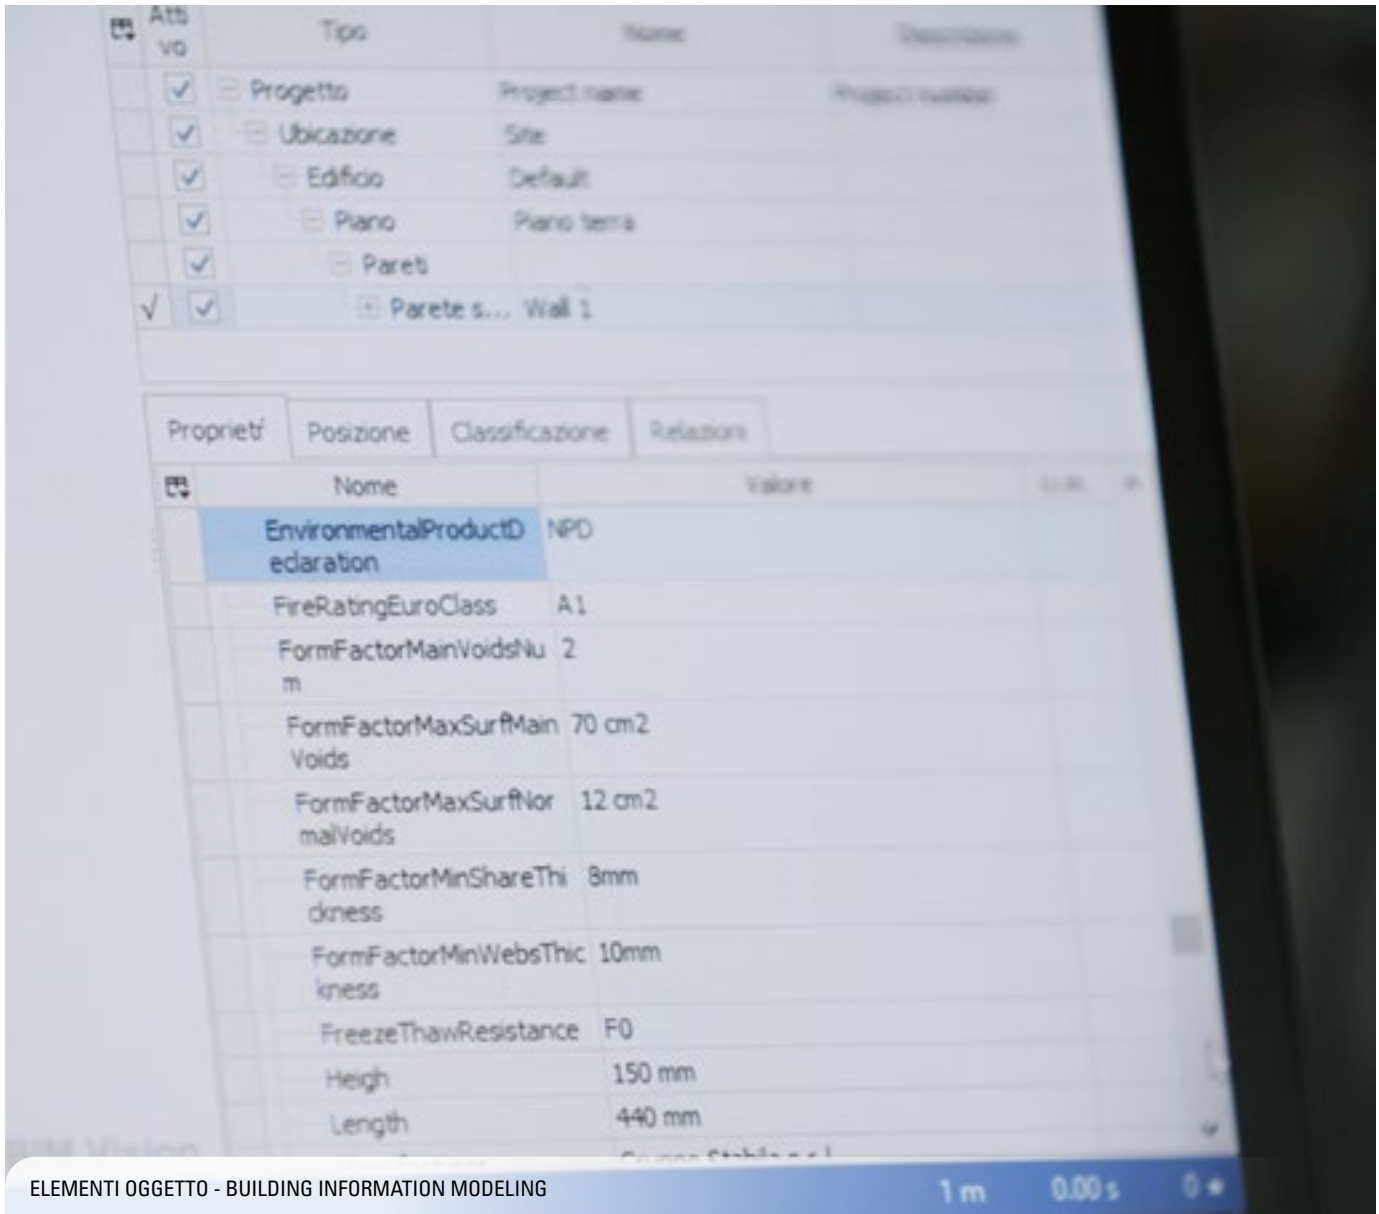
| | Attivo | Tipo | Nome | Descrizione |
|---|---|---|---|---|
| | ✓ | Progetto | Project name | Project number |
| | ✓ | Ubicazione | Site | |
| | ✓ | Edificio | Default | |
| | ✓ | Piano | Piano terra | |
| | ✓ | Pareti | | |
| √ | ✓ | Parete s... | Wall 1 | |

Propriet/ | Posizione | Classificazione | Relazioni

| | Nome | Valore | U.m. |
|---|---|---|---|
| | EnvironmentalProductDeclaration | NPD | |
| | FireRatingEuroClass | A1 | |
| | FormFactorMainVoidsNum | 2 | |
| | FormFactorMaxSurfMainVoids | 70 cm2 | |
| | FormFactorMaxSurfNormalVoids | 12 cm2 | |
| | FormFactorMinShareThickness | 8mm | |
| | FormFactorMinWebsThickness | 10mm | |
| | FreezeThawResistance | F0 | |
| | Heigh | 150 mm | |
| | Length | 440 mm | |
| | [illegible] | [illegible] | |

BIM Vision

ELEMENTI OGGETTO - BUILDING INFORMATION MODELING

1 m 0.00 s 0